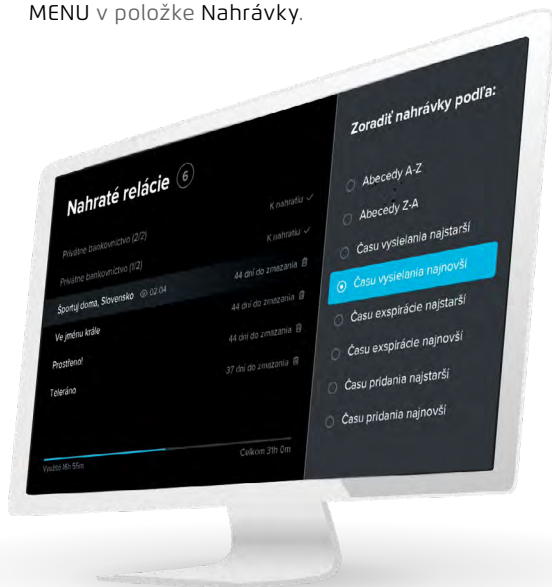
MENU v položke Nahrávky.

Nahraté relácie 6

Privátne bankovníctvo (2/2) K nahratiu

Privátne bankovníctvo (1/2) K nahratiu

Športuj doma, Slovensko 02:04 44 dní do zmazania

Ve jménu krále 44 dní do zmazania

Prostřeno! 37 dní do zmazania

Teleráno

Využité 16h 55m Celkom 31h 0m

Zoradiť nahrávky podľa:

Abecedy A-Z

Abecedy Z-A

Času vysielania najstarší

Času vysielania najnovší

Času exspirácie najstarší

Času exspirácie najnovší

Času pridania najstarší

Času pridania najnovší